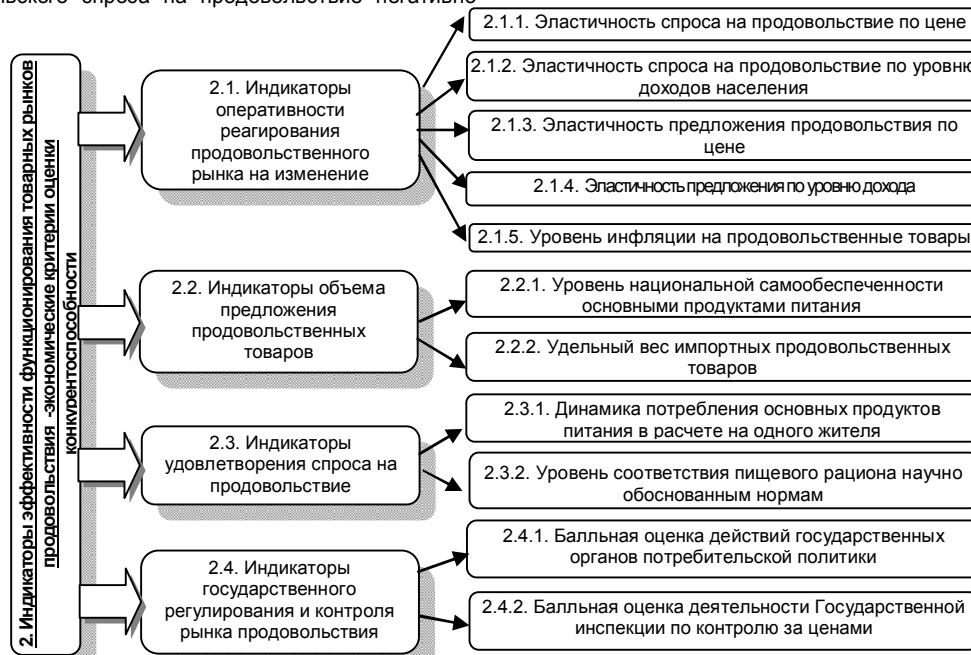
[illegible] спроса на продовольствие негативно

2. Индикаторы эффективности функционирования товарных рынков продовольствия -экономические критерии оценки конкурентоспособности

2.1. Индикаторы оперативности реагирования продовольственного рынка на изменение

2.1.1. Эластичность спроса на продовольствие по цене

2.1.2. Эластичность спроса на продовольствие по уровню доходов населения

2.1.3. Эластичность предложения продовольствия по цене

2.1.4. Эластичность предложения по уровню дохода

2.1.5. Уровень инфляции на продовольственные товары

2.2. Индикаторы объема предложения продовольственных товаров

2.2.1. Уровень национальной самообеспеченности основными продуктами питания

2.2.2. Удельный вес импортных продовольственных товаров

2.3. Индикаторы удовлетворения спроса на продовольствие

2.3.1. Динамика потребления основных продуктов питания в расчете на одного жителя

2.3.2. Уровень соответствия пищевого рациона научно обоснованным нормам

2.4. Индикаторы государственного регулирования и контроля рынка продовольствия

2.4.1. Балльная оценка действий государственных органов потребительской политики

2.4.2. Балльная оценка деятельности Государственной инспекции по контролю за ценами